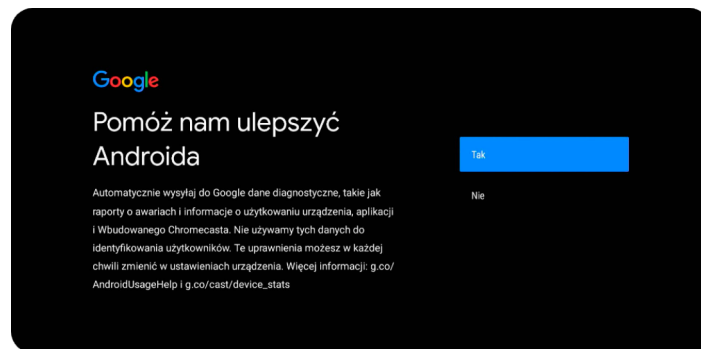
Google

Pomóż nam ulepszyć Androida

Automatycznie wysyłaj do Google dane diagnostyczne, takie jak raporty o awariach i informacje o użytkowaniu urządzenia, aplikacji i Wbudowanego Chromecasta. Nie używamy tych danych do identyfikowania użytkowników. Te uprawnienia możesz w każdej chwili zmienić w ustawieniach urządzenia. Więcej informacji: g.co/AndroidUsageHelp i g.co/cast/device_stats

Tak

Nie